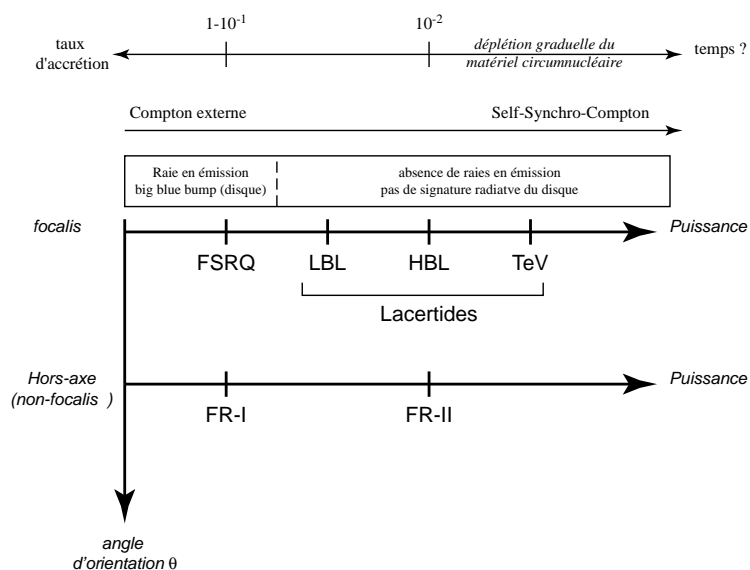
taux d'accrétion

$1\text{-}10^{-1}$

$10^{-2}$

*déplétion graduelle du matériel circumnucléaire*

temps ?

Compton externe

Self-Synchro-Compton

Raie en émission big blue bump (disque)

absence de raies en émission pas de signature radiatve du disque

*focalis*

*Puissance*

FSRQ

LBL

HBL

TeV

Lacertides

*Hors-axe (non-focalis )*

*Puissance*

FR-I

FR-II

*angle d'orientation* θ